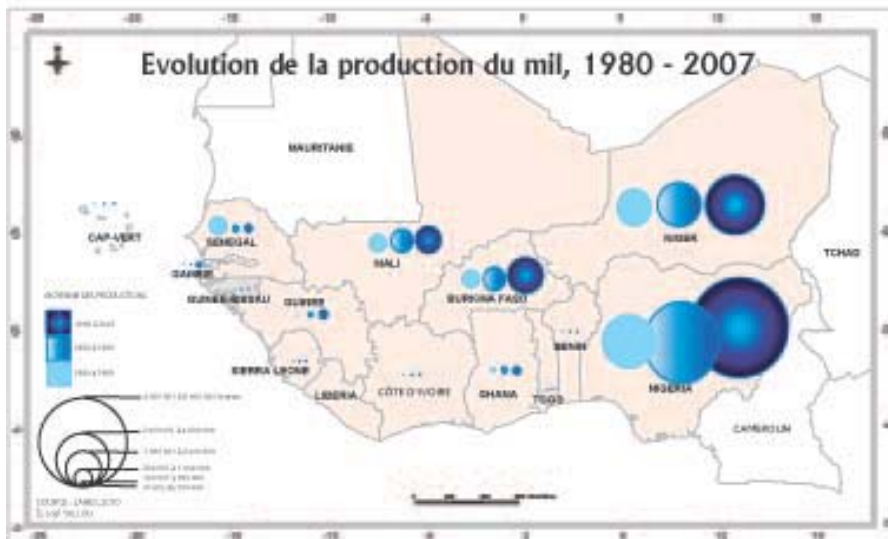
Evolution de la production du mil, 1980 - 2007

MAURITANIE

CAP-VERT

SENEGAL

GAMBIE

GUINEE-BISSAU

GUINEE

SIERRA LEONE

LIBERIA

MALI

BURKINA FASO

CÔTE D'IVOIRE

GHANA

TOGO

BENIN

NIGER

NIGERIA

TCHAD

CAMEROUN

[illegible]

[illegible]

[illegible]

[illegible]

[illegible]

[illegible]

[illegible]

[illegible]

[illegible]

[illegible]

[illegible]